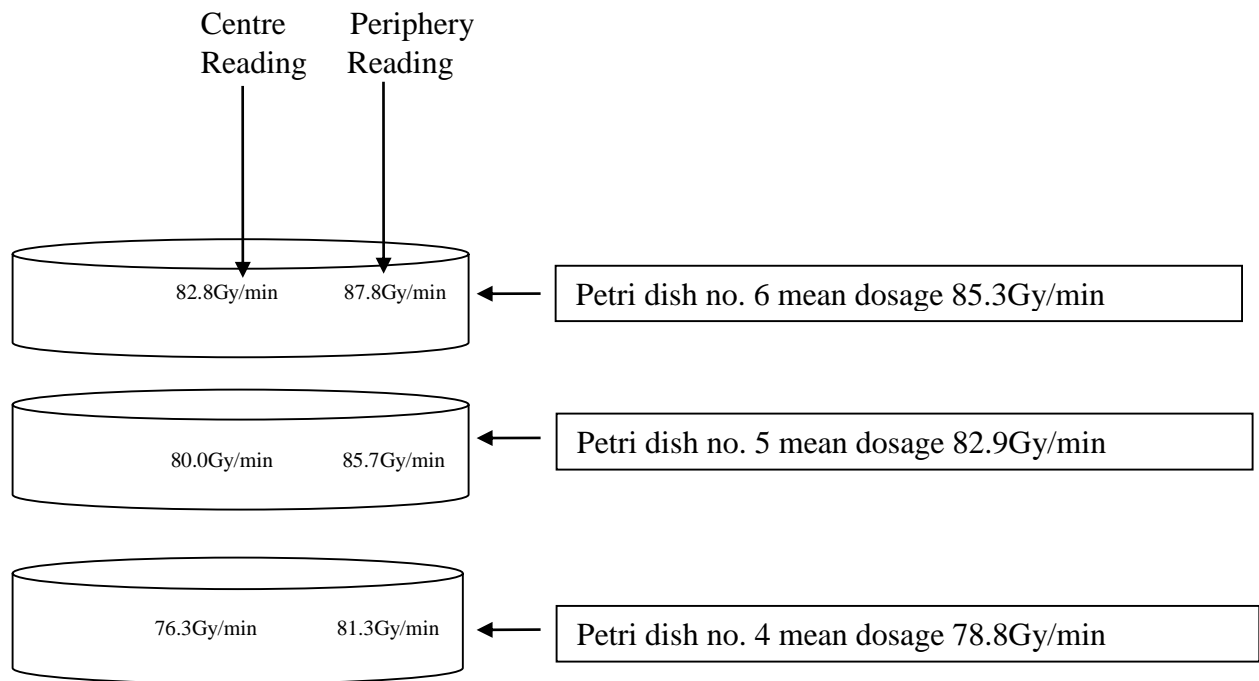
Centre Reading

Periphery Reading

82.8Gy/min 87.8Gy/min

Petri dish no. 6 mean dosage 85.3Gy/min

80.0Gy/min 85.7Gy/min

Petri dish no. 5 mean dosage 82.9Gy/min

76.3Gy/min 81.3Gy/min

Petri dish no. 4 mean dosage 78.8Gy/min